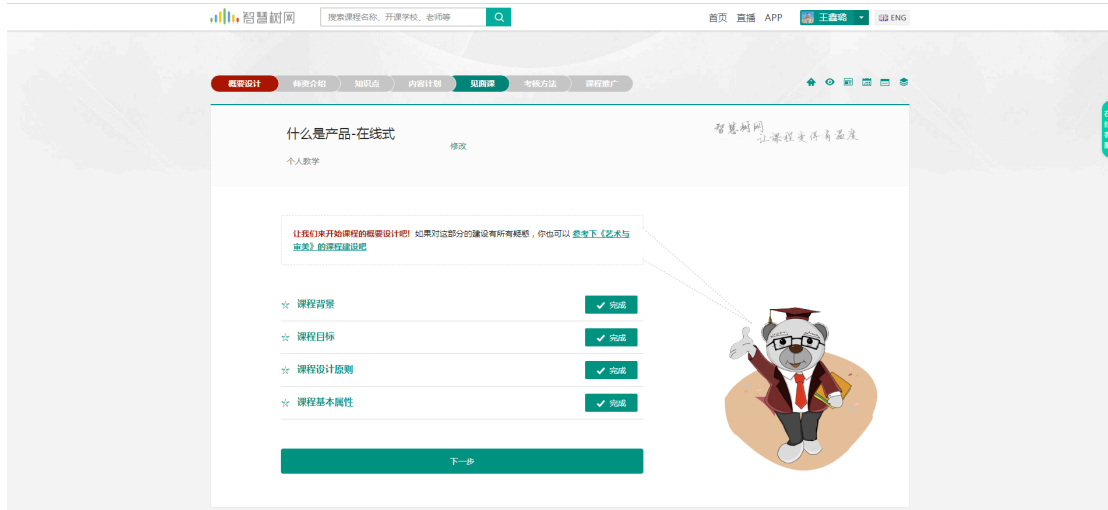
智慧树网

搜索课程名称、开课学校、老师等

首页 直播 APP 王鑫晓 ENG

概要设计 师资介绍 知识点 内容计划 见面课 考核方法 课程推广

什么是产品-在线式

修改

个人教学

智慧树网
让课程更有温度

让我们来开始课程的概要设计吧! 如果对这部分的建设有所疑惑，你也可以 参考下《艺术与审美》的课程建设吧

☆ 课程背景 完成

☆ 课程目标 完成

☆ 课程设计原则 完成

☆ 课程基本属性 完成

下一步